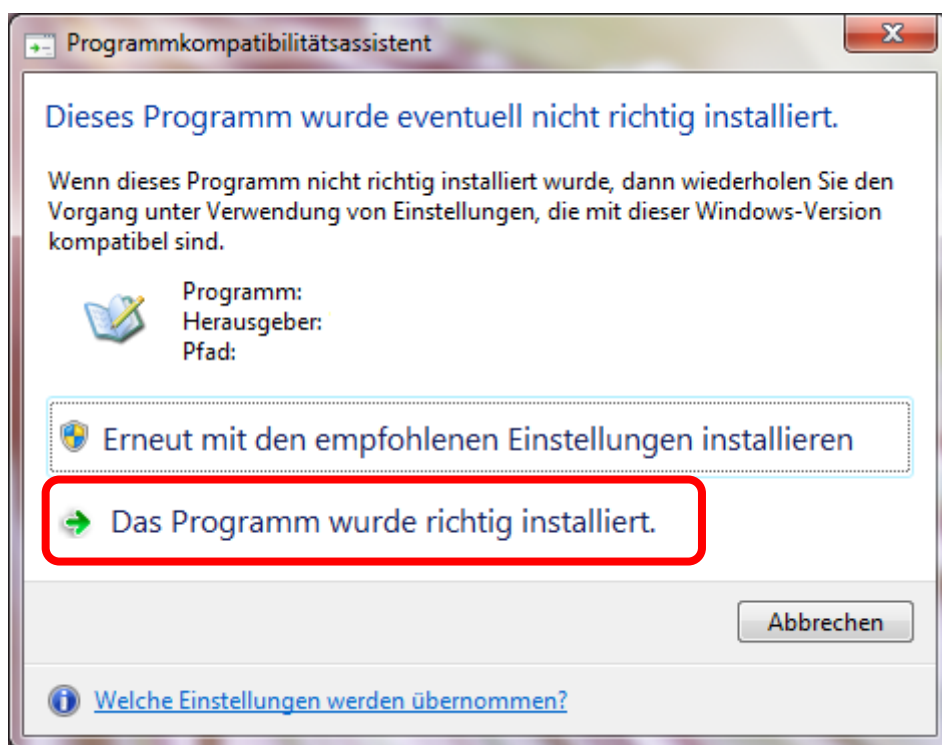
Programmkompatibilitätsassistent

Dieses Programm wurde eventuell nicht richtig installiert.

Wenn dieses Programm nicht richtig installiert wurde, dann wiederholen Sie den Vorgang unter Verwendung von Einstellungen, die mit dieser Windows-Version kompatibel sind.

Programm:
Herausgeber:
Pfad:

Erneut mit den empfohlenen Einstellungen installieren

Das Programm wurde richtig installiert.

Abbrechen

Welche Einstellungen werden übernommen?